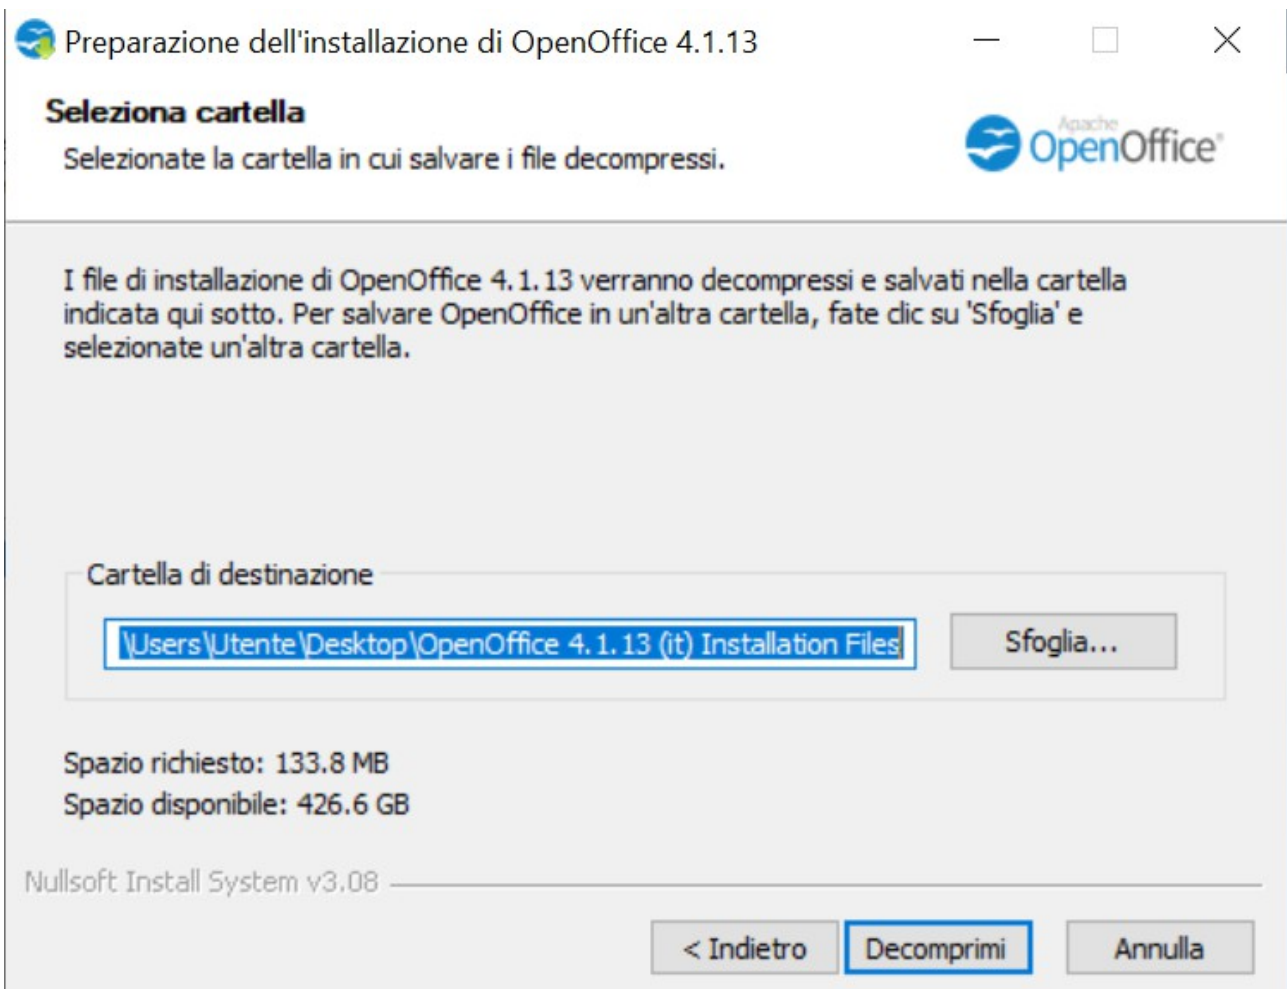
Preparazione dell'installazione di OpenOffice 4.1.13

Seleziona cartella

Selezionate la cartella in cui salvare i file decompressi.

Apache OpenOffice

I file di installazione di OpenOffice 4.1.13 verranno decompressi e salvati nella cartella indicata qui sotto. Per salvare OpenOffice in un'altra cartella, fate clic su 'Sfoglia' e selezionate un'altra cartella.

Cartella di destinazione

\Users\Utente\Desktop\OpenOffice 4.1.13 (it) Installation Files

Sfoglia...

Spazio richiesto: 133.8 MB

Spazio disponibile: 426.6 GB

Nullsoft Install System v3.08

< Indietro

Decomprimi

Annulla